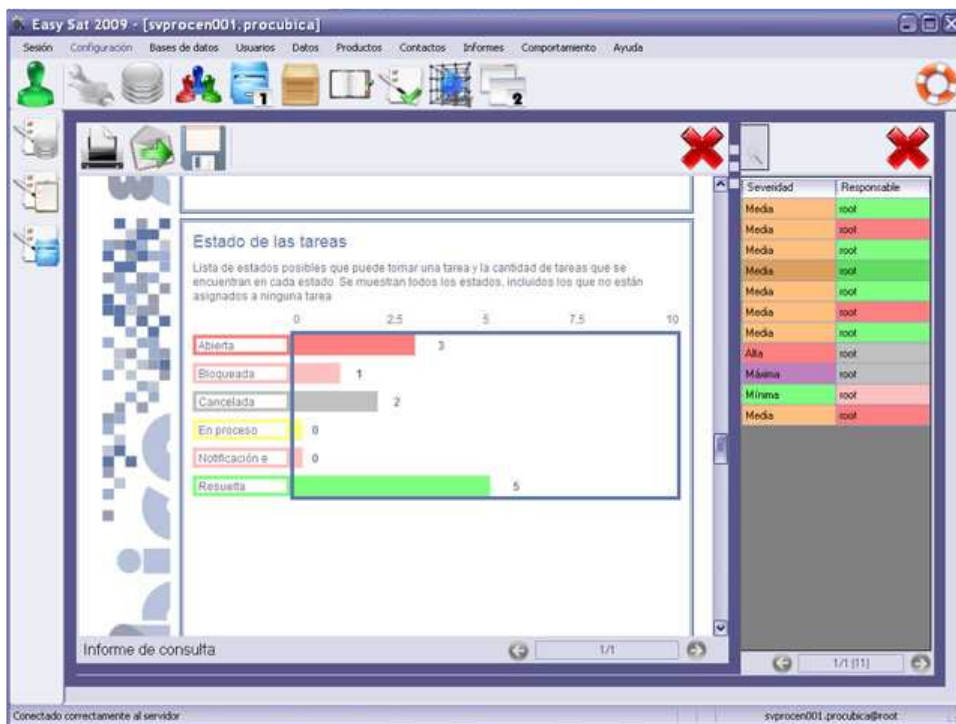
Easy Sat 2009 - [svprocen001.procubica]

Sesión Configuración Bases de datos Usuarios Datos Productos Contactos Informes Comportamiento Ayuda

1 2

Estado de las tareas

Lista de estados posibles que puede tomar una tarea y la cantidad de tareas que se encuentran en cada estado. Se muestran todos los estados, incluidos los que no están asignados a ninguna tarea

0 2.5 5 7.5 10

Abierta 3
Bloqueada 1
Cancelada 2
En proceso 0
Notificación e 0
Resuelta 5

Informe de consulta 1/1

| Severidad | Responsable |
|---|---|
| Media | root |
| Media | root |
| Media | root |
| Media | root |
| Media | root |
| Media | root |
| Media | root |
| Alta | root |
| Máxima | root |
| Mínima | root |
| Media | root |

1/1 (11)

Conectado correctamente al servidor

svprocen001.procubica@root